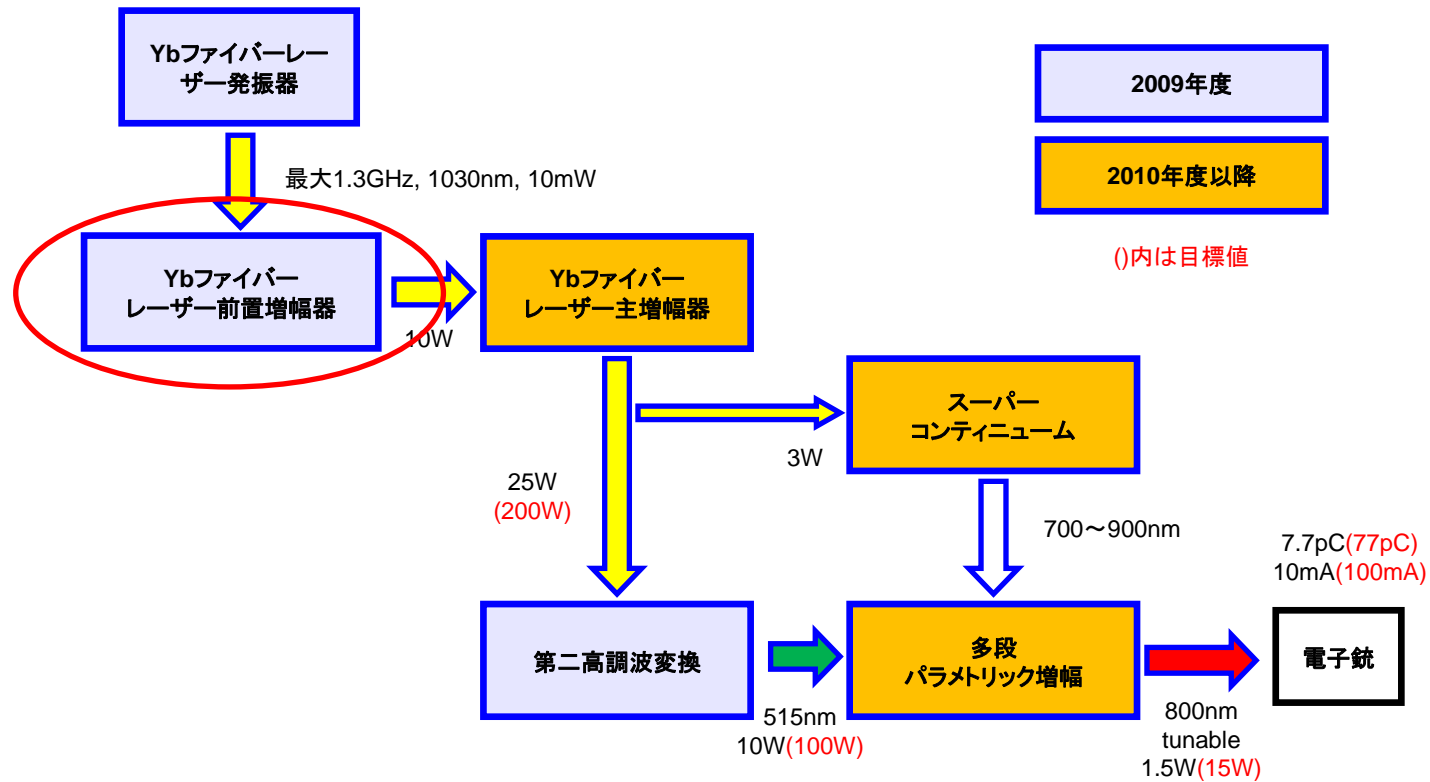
Ybファイバーレーザー発振器

最大1.3GHz, 1030nm, 10mW

2009年度

2010年度以降

()内は目標値

Ybファイバーレーザー前置増幅器

10W

Ybファイバーレーザー主増幅器

スーパーコンティニューム

3W

25W
(200W)

700〜900nm

7.7pC(77pC)
10mA(100mA)

第二高調波変換

多段パラメトリック増幅

電子銃

515nm
10W(100W)

800nm
tunable
1.5W(15W)